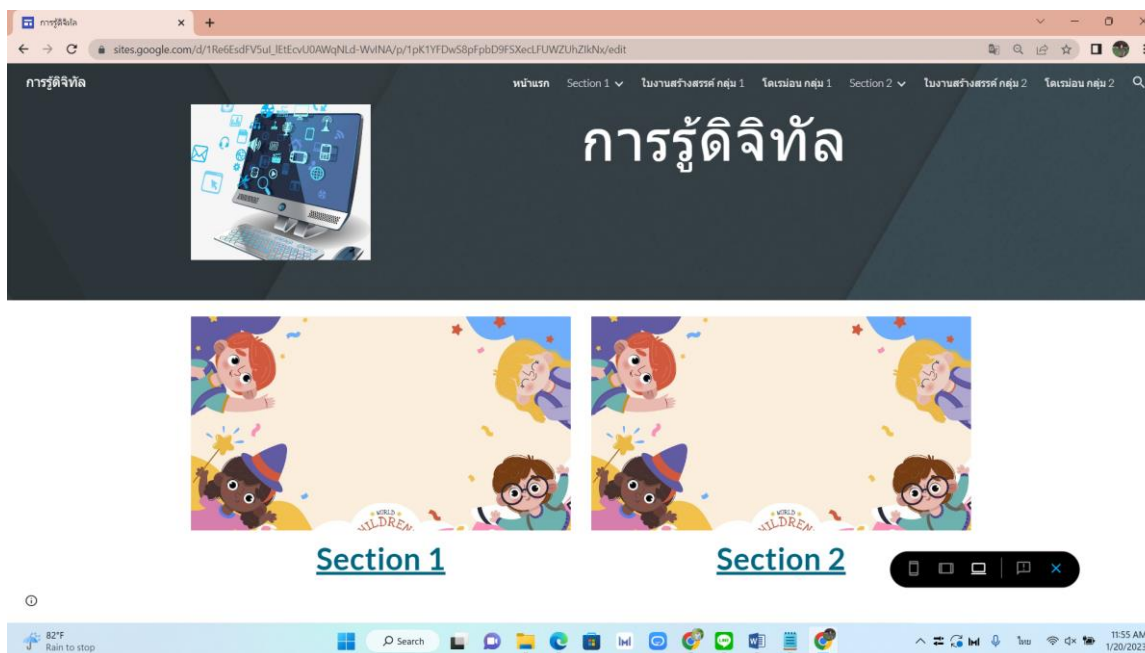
การรู้ดิจิทัล

sites.google.com/d/1Re6EsdFV5ul_lEtEcvU0AWqNLd-WvINA/p/1pK1YFDw58pFpbD9FSXecLFUWZUhZIkNx/edit

การรู้ดิจิทัล

หน้าแรก Section 1 ใบงานสร้างสรรค์ กลุ่ม 1 โดเรม่อน กลุ่ม 1 Section 2 ใบงานสร้างสรรค์ กลุ่ม 2 โดเรม่อน กลุ่ม 2

การรู้ดิจิทัล

WORLD CHILDREN

WORLD CHILDREN

Section 1

Section 2

82°F
Rain to stop

Search

ไทย

11:55 AM
1/20/2023